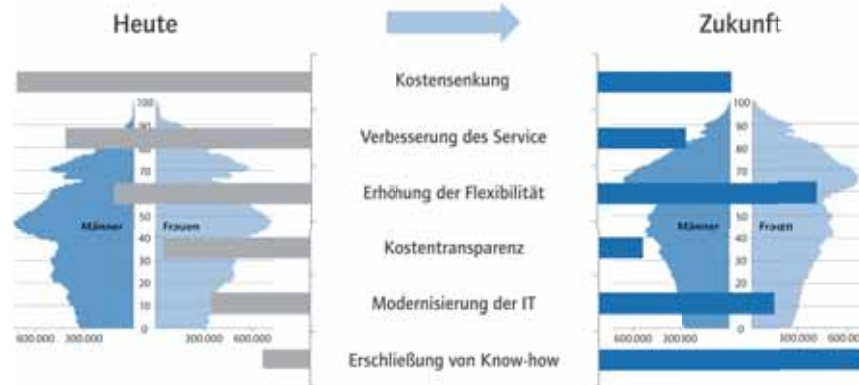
Heute

Zukunft

Kostensenkung

Verbesserung des Service

Erhöhung der Flexibilität

Kostentransparenz

Modernisierung der IT

Erschließung von Know-how

100
90
80
70
60
50
40
30
20
10
0

Männer

Frauen

600.000 300.000

300.000 600.000

100
90
80
70
60
50
40
30
20
10
0

Männer

Frauen

600.000 300.000

300.000 600.000